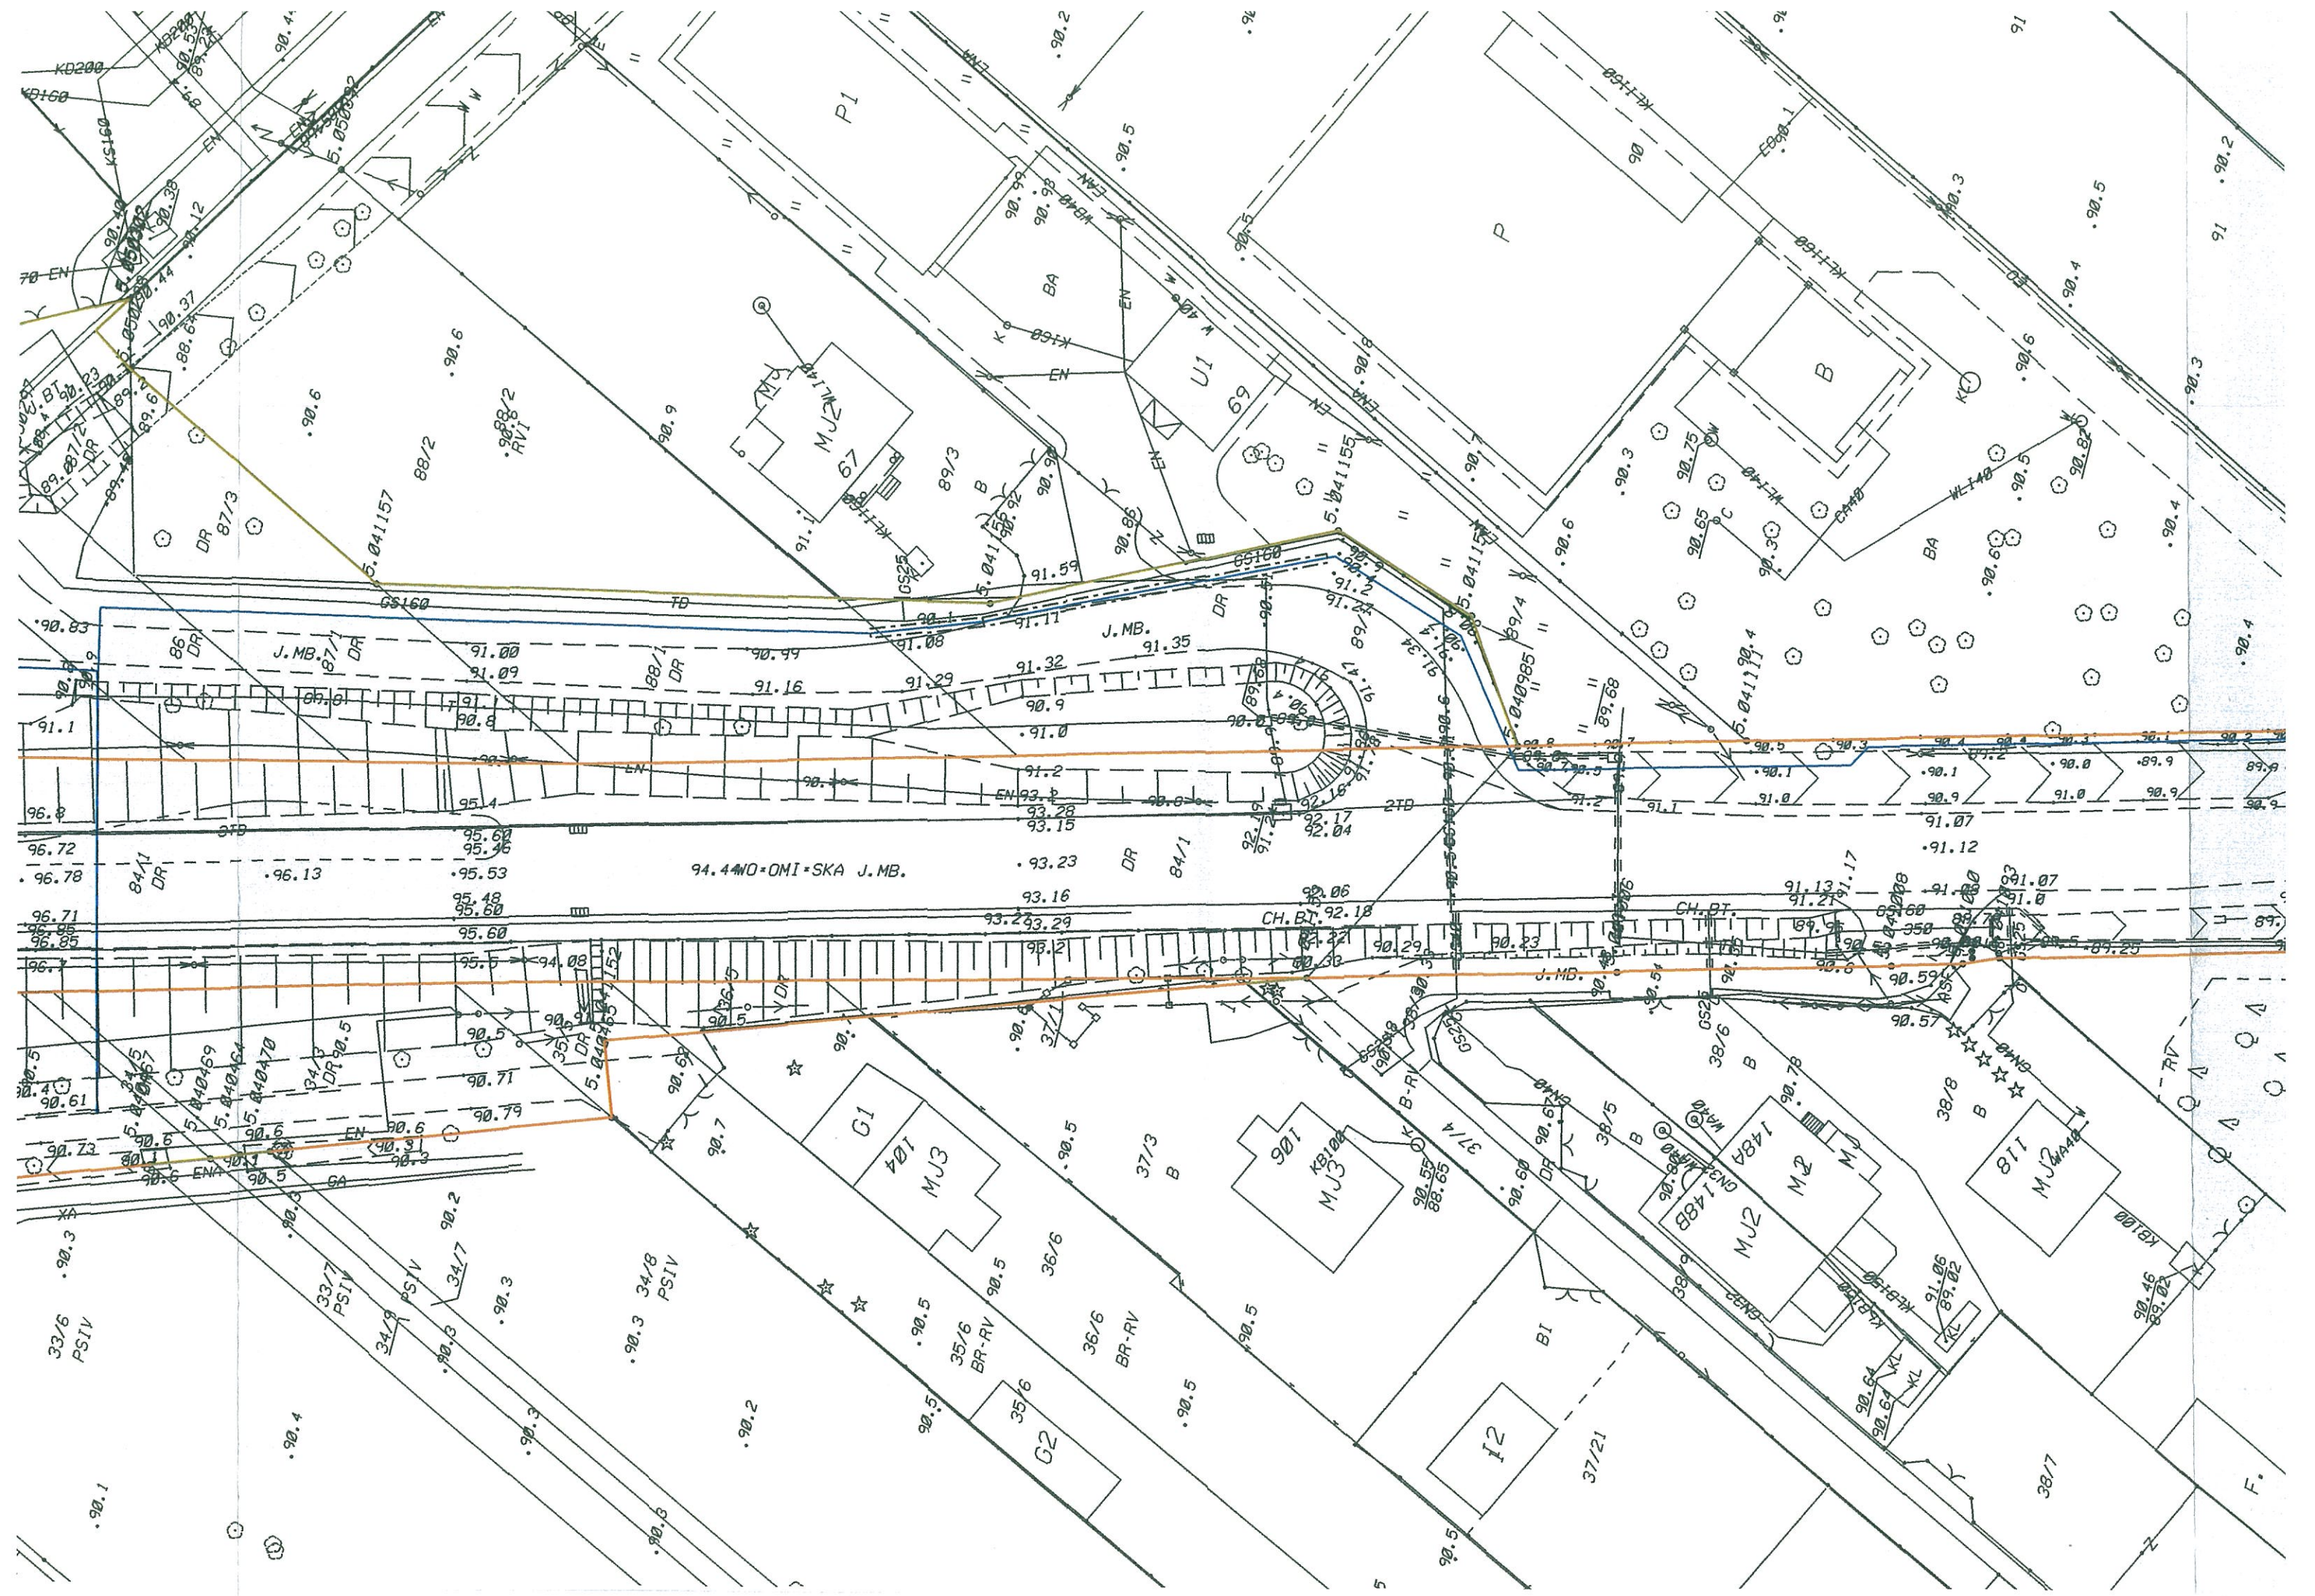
KD200
KD160
KS160
EN
90.4
W
Z
P1
90.2
KL160
90.5
90.3
90.5
91
90.2
P
90.5
90.4
90.3
EN
90.9
90.6
90.6
88/2
RVI
87/3
DR
90.9
MJ
MJ2
67
89/3
B
BA
EN
U1
69
EN
90.7
90.3
90.75
90.65
B
WL140
90.6
90.5
90.4
5.041157
GS160
TD
5.041156
91.59
GS25
91.11
91.08
J.MB.
DR
5.041155
GS160
91.2
91.24
5.041153
89/4
5.040985
89.68
5.041111
90.4
90.83
86
DR
J.MB.
87/1
DR
91.00
91.09
90.99
88/1
DR
91.16
91.29
91.32
91.35
90.9
91.0
91.2
91.1
90.8
EN
90.1
91.0
90.9
91.07
91.12
96.8
96.72
96.78
3TD
95.4
95.60
95.46
95.53
96.13
84/1
DR
94.44 WO·OMI·SKA J.MB.
93.28
93.15
93.23
DR
84/1
2TD
92.17
92.04
96.71
96.85
95.48
95.60
95.60
93.16
93.29
93.2
CH.BI.
92.18
92.21
90.29
90.23
CH.BT.
91.13
91.21
91.17
91.07
91.0
GS160
90.59
90.57
89.25
94.08
95.5
90.5
90.71
90.79
90.6
90.61
90.73
90.6
90.5
90.3
EN
ENA
GA
XA
J.MB.
DR
5.040469
5.040464
5.040470
34/3
DR
5.040152
90.69
90.7
G1
104
MJ3
90.5
37/3
B
106
KB100
MJ3
90.55
88.65
37/4
B-RV
90.60
38/5
B
148A
148B
MJ2
M2
38/6
B
90.78
38/8
B
118
MJ2
WA40
KB100
90.3
33/7
PSIV
34/7
PSIV
90.2
90.3
34/8
PSIV
90.5
90.5
35/6
BR-RV
36/6
BR-RV
36/6
90.5
BI
90.46
89.02
91.06
89.02
KL
90.64
90.64
33/6
PSIV
90.4
90.3
90.2
35/6
G2
90.5
90.5
I2
37/21
38/7
90.1
90.3
90.5
F
Z